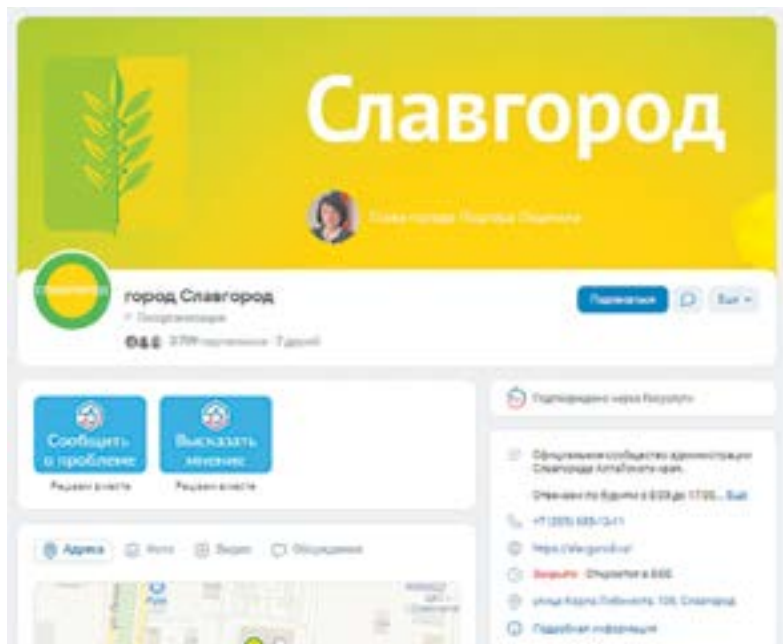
Славгород

Глава города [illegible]

город Славгород

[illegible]

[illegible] подписчиков · 7 друзей

Подписаться

Ещё

Сообщить о проблеме

Решаем вместе

Высказать мнение

Решаем вместе

Адреса

Фото

Видео

Обсуждения

Подтверждено через Госуслуги

Официальное сообщество администрации Славгорода Алтайского края.

Отвечаем по будням с 8:00 до 17:00... Ещё

+7 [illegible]

https://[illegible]

Закрыто · Откроется в 8:00

улица Карла Либкнехта, 126, Славгород

Подробная информация